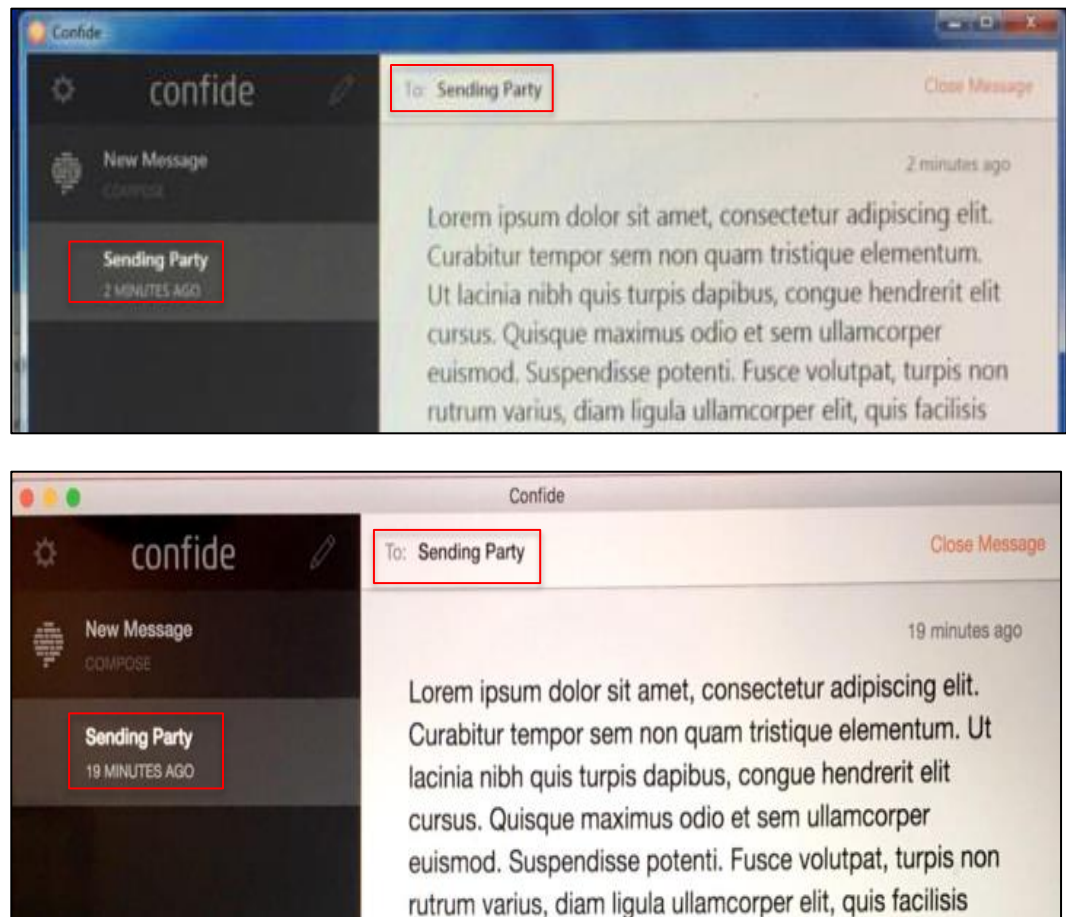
Confide

confide

New Message
COMPOSE

Sending Party
2 MINUTES AGO

To: Sending Party

Close Message

2 minutes ago

Lorem ipsum dolor sit amet, consectetur adipiscing elit. Curabitur tempor sem non quam tristique elementum. Ut lacinia nibh quis turpis dapibus, congue hendrerit elit cursus. Quisque maximus odio et sem ullamcorper euismod. Suspendisse potenti. Fusce volutpat, turpis non rutrum varius, diam ligula ullamcorper elit, quis facilisis

Confide

confide

New Message
COMPOSE

Sending Party
19 MINUTES AGO

To: Sending Party

Close Message

19 minutes ago

Lorem ipsum dolor sit amet, consectetur adipiscing elit. Curabitur tempor sem non quam tristique elementum. Ut lacinia nibh quis turpis dapibus, congue hendrerit elit cursus. Quisque maximus odio et sem ullamcorper euismod. Suspendisse potenti. Fusce volutpat, turpis non rutrum varius, diam ligula ullamcorper elit, quis facilisis